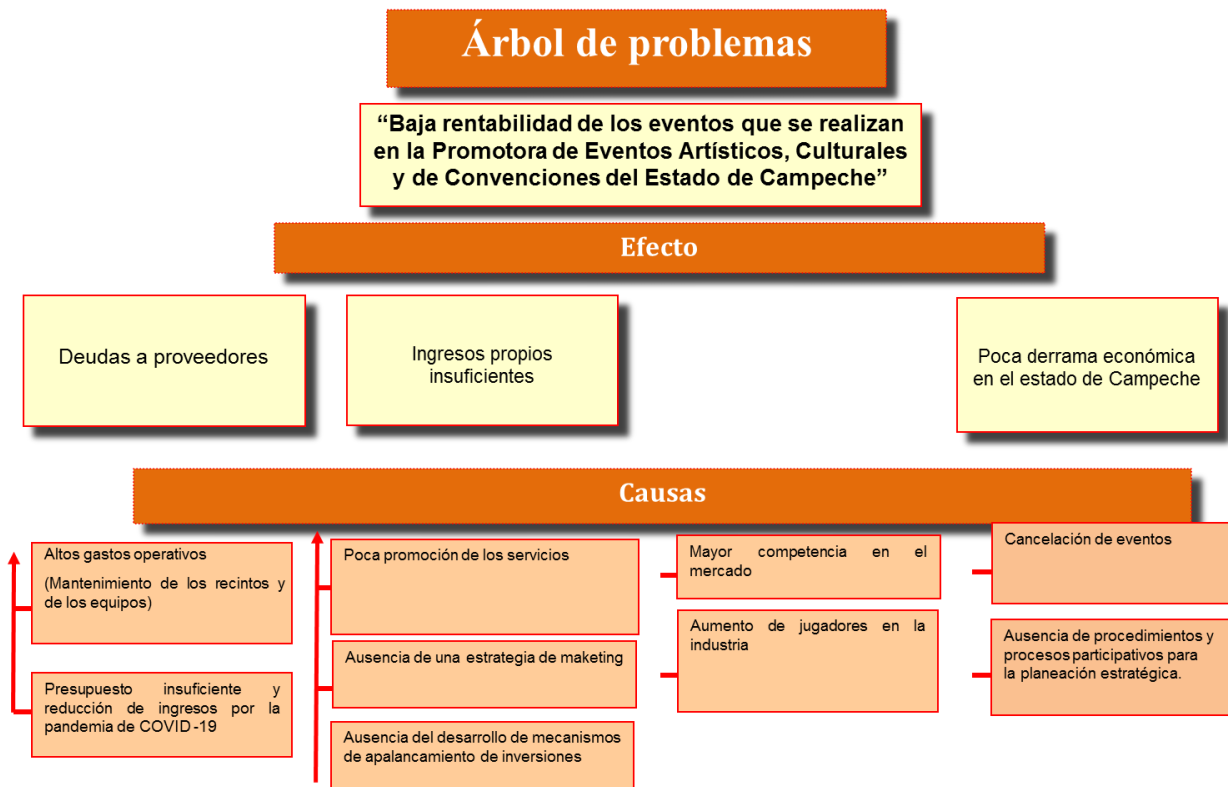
Árbol de problemas

“Baja rentabilidad de los eventos que se realizan en la Promotora de Eventos Artísticos, Culturales y de Convenciones del Estado de Campeche”

Efecto

Deudas a proveedores

Ingresos propios insuficientes

Poca derrama económica en el estado de Campeche

Causas

Altos gastos operativos

(Mantenimiento de los recintos y de los equipos)

Presupuesto insuficiente y reducción de ingresos por la pandemia de COVID-19

Poca promoción de los servicios

Ausencia de una estrategia de maketing

Ausencia del desarrollo de mecanismos de apalancamiento de inversiones

Mayor competencia en el mercado

Aumento de jugadores en la industria

Cancelación de eventos

Ausencia de procedimientos y procesos participativos para la planeación estratégica.